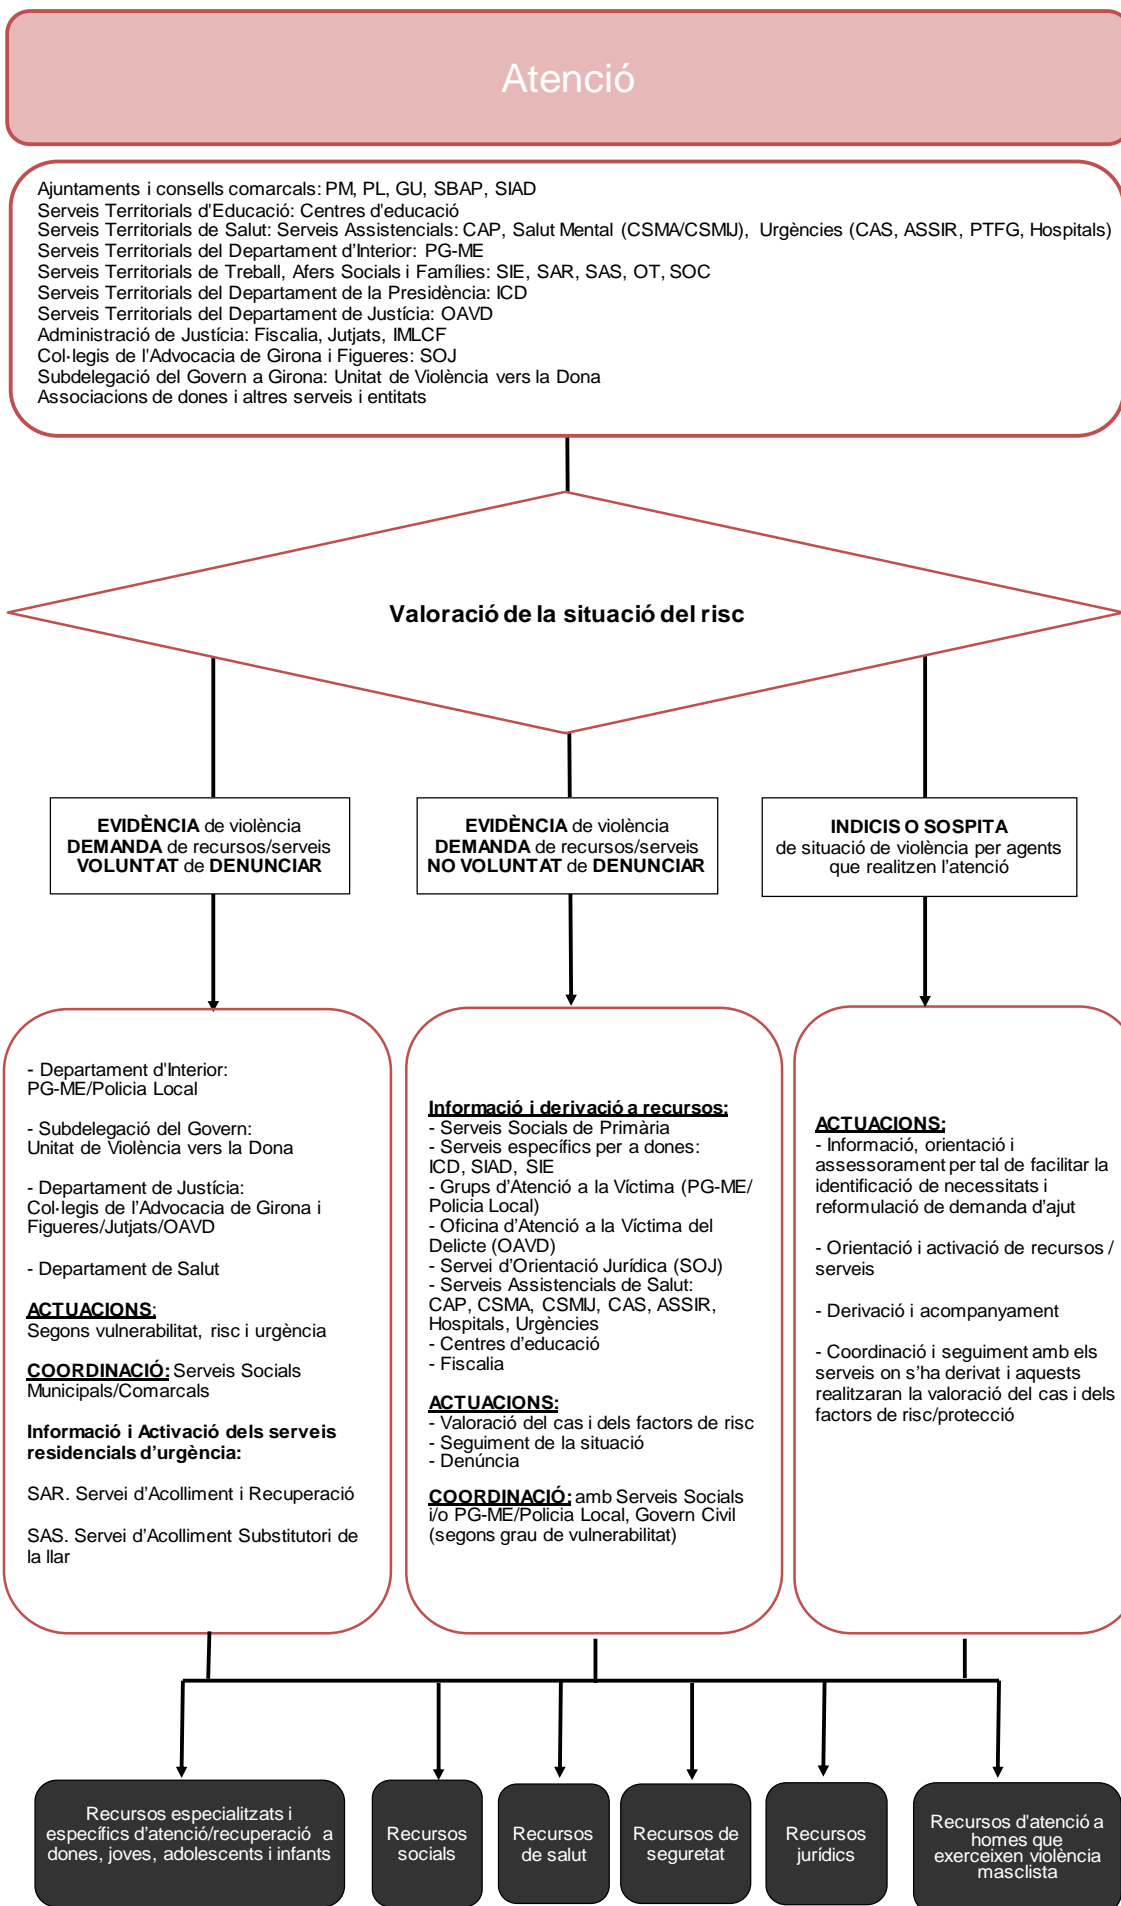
Atenció

Ajuntaments i consells comarcals: PM, PL, GU, SBAP, SIAD
Serveis Territorials d'Educació: Centres d'educació
Serveis Territorials de Salut: Serveis Assistencials: CAP, Salut Mental (CSMA/CSMIJ), Urgències (CAS, ASSIR, PTFG, Hospitals)
Serveis Territorials del Departament d'Interior: PG-ME
Serveis Territorials de Treball, Afers Socials i Famílies: SIE, SAR, SAS, OT, SOC
Serveis Territorials del Departament de la Presidència: ICD
Serveis Territorials del Departament de Justícia: OAVD
Administració de Justícia: Fiscalia, Jutjats, IMLCF
Col·legis de l'Advocacia de Girona i Figueres: SOJ
Subdelegació del Govern a Girona: Unitat de Violència vers la Dona
Associacions de dones i altres serveis i entitats

Valoració de la situació del risc

EVIDÈNCIA de violència
DEMANDA de recursos/serveis
VOLUNTAT de DENUNCIAR

EVIDÈNCIA de violència
DEMANDA de recursos/serveis
NO VOLUNTAT de DENUNCIAR

INDICIS O SOSPITA
de situació de violència per agents que realitzen l'atenció

- Departament d'Interior:
PG-ME/Policia Local

- Subdelegació del Govern:
Unitat de Violència vers la Dona

- Departament de Justícia:
Col·legis de l'Advocacia de Girona i Figueres/Jutjats/OAVD

- Departament de Salut

ACTUACIONS:
Segons vulnerabilitat, risc i urgència

COORDINACIÓ: Serveis Socials Municipals/Comarcals

Informació i Activació dels serveis residencials d'urgència:

SAR. Servei d'Acolliment i Recuperació

SAS. Servei d'Acolliment Substitutori de la llar

Informació i derivació a recursos:
- Serveis Socials de Primària
- Serveis específics per a dones:
ICD, SIAD, SIE
- Grups d'Atenció a la Víctima (PG-ME/ Policia Local)
- Oficina d'Atenció a la Víctima del Delicte (OAVD)
- Servei d'Orientació Jurídica (SOJ)
- Serveis Assistencials de Salut:
CAP, CSMA, CSMIJ, CAS, ASSIR, Hospitals, Urgències
- Centres d'educació
- Fiscalia

ACTUACIONS:
- Valoració del cas i dels factors de risc
- Seguiment de la situació
- Denúncia

COORDINACIÓ: amb Serveis Socials i/o PG-ME/Policia Local, Govern Civil (segons grau de vulnerabilitat)

ACTUACIONS:
- Informació, orientació i assessorament per tal de facilitar la identificació de necessitats i reformulació de demanda d'ajut

- Orientació i activació de recursos / serveis

- Derivació i acompanyament

- Coordinació i seguiment amb els serveis on s'ha derivat i aquests realitzaran la valoració del cas i dels factors de risc/protecció

Recursos especialitzats i específics d'atenció/recuperació a dones, joves, adolescents i infants

Recursos socials

Recursos de salut

Recursos de seguretat

Recursos jurídics

Recursos d'atenció a homes que exerceixen violència masclista